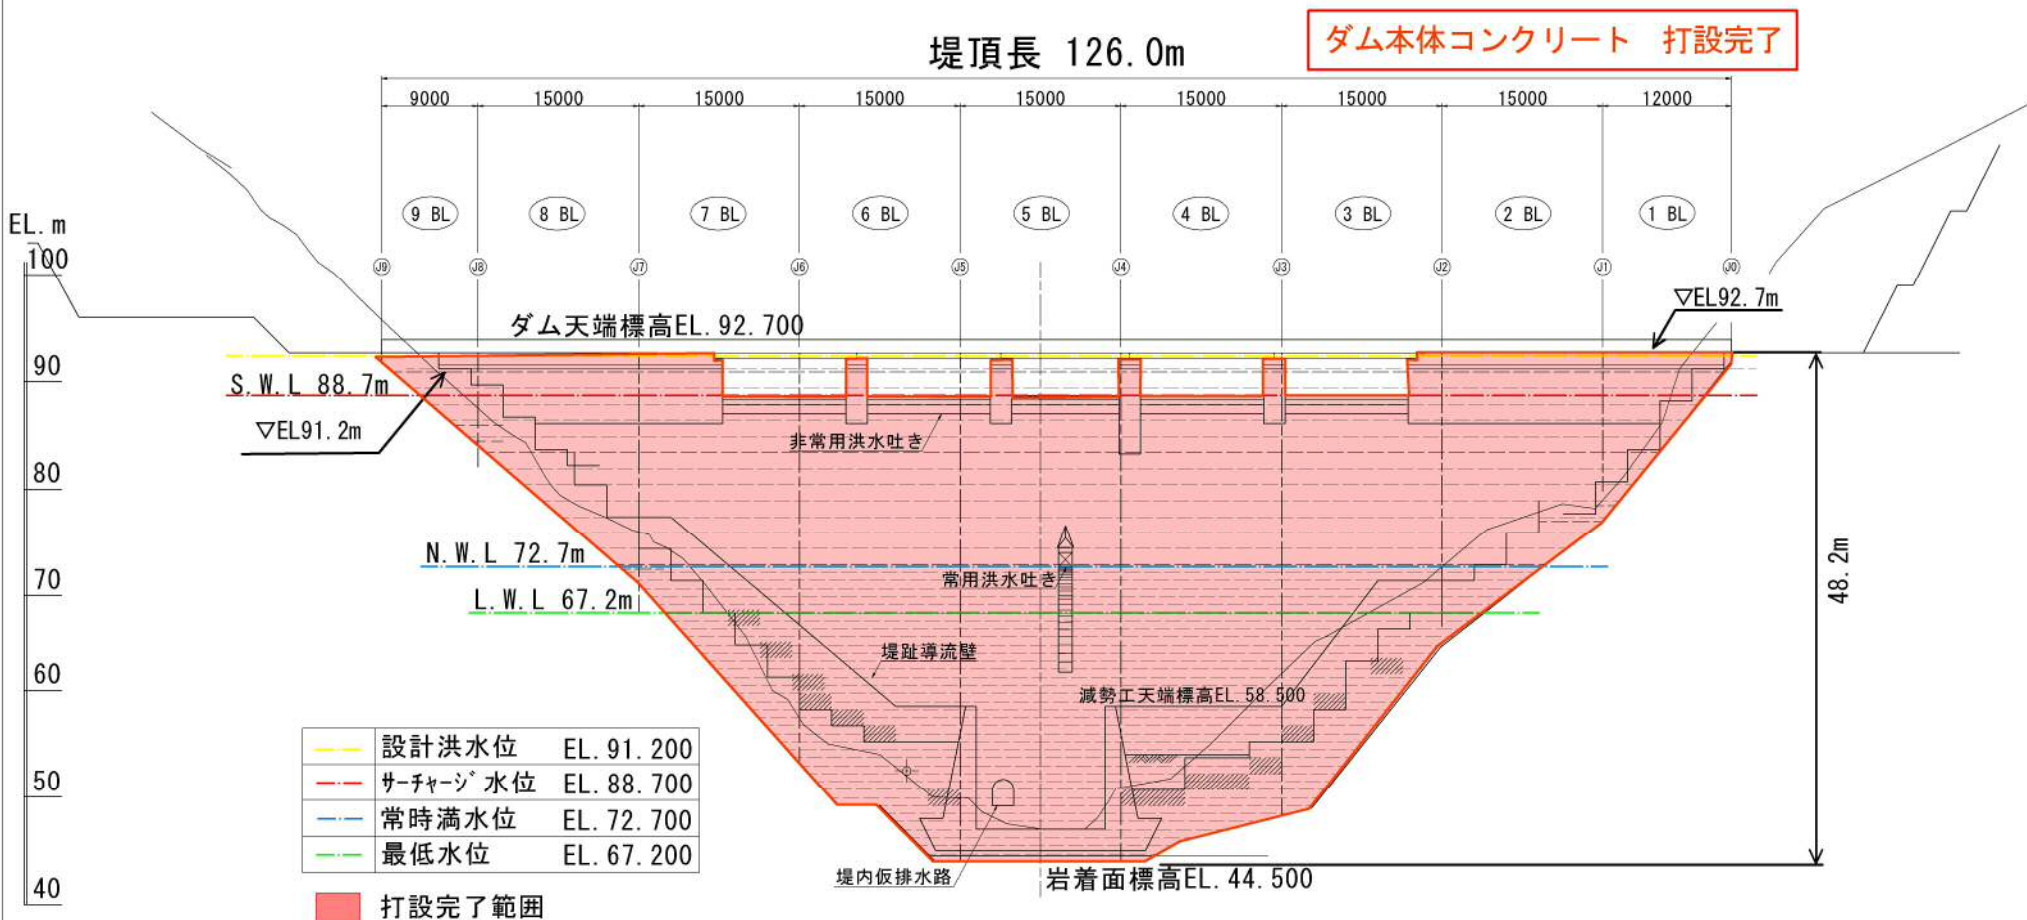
ダム本体コンクリート　打設完了

堤頂長 126.0m

9000 15000 15000 15000 15000 15000 15000 15000 12000

9 BL　8 BL　7 BL　6 BL　5 BL　4 BL　3 BL　2 BL　1 BL

J9 J8 J7 J6 J5 J4 J3 J2 J1 J0

EL.m
100
90
80
70
60
50
40

ダム天端標高EL.92.700

▽EL92.7m

S.W.L 88.7m

▽EL91.2m

非常用洪水吐き

N.W.L 72.7m

常用洪水吐き

L.W.L 67.2m

堤趾導流壁

減勢工天端標高EL.58.500

48.2m

堤内仮排水路

岩着面標高EL.44.500

| | | |
|---|---|---|
| | 設計洪水位 | EL.91.200 |
| | ｻｰﾁｬｰｼﾞ水位 | EL.88.700 |
| | 常時満水位 | EL.72.700 |
| | 最低水位 | EL.67.200 |

打設完了範囲